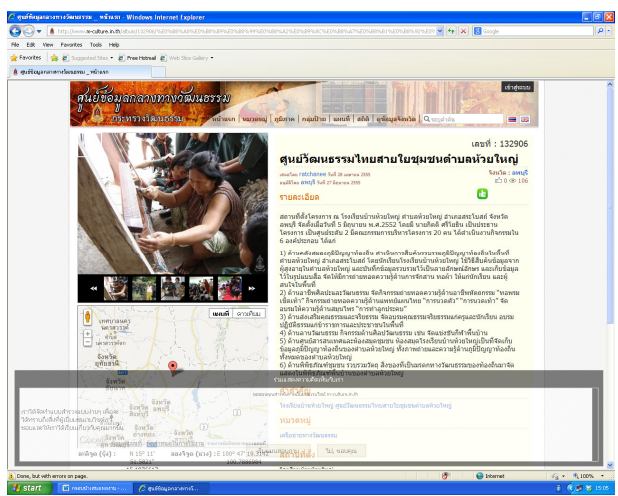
ศูนย์ข้อมูลกลางทางวัฒนธรรม _ หน้าแรก - Windows Internet Explorer

http://www.m-culture.in.th/

Google

File Edit View Favorites Tools Help

Favorites Suggested Sites Free Hotmail Web Slice Gallery

ศูนย์ข้อมูลกลางทางวัฒนธรรม _ หน้าแรก

ศูนย์ข้อมูลกลางทางวัฒนธรรม

กระทรวงวัฒนธรรม

เข้าสู่ระบบ

หน้าแรก หมวดหมู่ ภูมิภาค กลุ่มข้าม แผนที่ สถิติ ผู้ใช้ที่ใหม่

ค้นหาข้อมูล

เลขที่ : 132906

ศูนย์วัฒนธรรมไทยสายใยชุมชนตำบลห้วยใหญ่

เสนอโดย ratchanee วันที่ 28 เมษายน 2555
อนุมัติโดย ลพบุรี วันที่ 27 มิถุนายน 2555

จังหวัด : ลพบุรี
0 186

รายละเอียด

สถานที่ตั้งโครงการ ณ โรงเรียนบ้านห้วยใหญ่ ตำบลห้วยใหญ่ อำเภอสระโบสถ์ จังหวัดลพบุรี จัดตั้งเมื่อวันที่ 5 มิถุนายน พ.ศ.2552 โดยมี นายศักดิ์ ศรีไชยัน เป็นประธานโครงการ เป็นศูนย์รวมอีน 2 มีคณะกรรมการบริหารโครงการ 20 คน ได้ดำเนินงานกิจกรรมใน 6 องค์ประกอบ ได้แก่

1) ด้านการจัดฐานข้อมูลภูมิปัญญาท้องถิ่น ดำเนินการสืบค้นรวบรวมภูมิปัญญาท้องถิ่นในพื้นที่ตำบลห้วยใหญ่ อำเภอสระโบสถ์ โดยนักเรียนโรงเรียนบ้านห้วยใหญ่ ใช้วิธีสืบค้นข้อมูลจากผู้สูงอายุในตำบลห้วยใหญ่ และบันทึกข้อมูลรวบรวมไว้เป็นลายลักษณ์อักษร และเก็บข้อมูลไว้ในชุมชนแล้ว จัดให้มีการถ่ายทอดความรู้ด้านการจักสาน ทอผ้า ให้แก่นักเรียน และผู้สนใจในพื้นที่

2) ด้านการส่งเสริมอาชีพในชุมชน จัดกิจกรรมถ่ายทอดความรู้ด้านอาชีพหัตถกรรม "ทอผ้าพื้นเมือง" กิจกรรมถ่ายทอดความรู้ด้านหัตถกรรมไทย "การทอผ้า" "การจักสาน" จัดอบรมให้ความรู้ด้านสมุนไพร "การทำลูกประคบ"

3) ด้านส่งเสริมคุณธรรมและจริยธรรม จัดอบรมคุณธรรมจริยธรรมแก่ครูและนักเรียน อบรมปฏิบัติธรรมแก่ข้าราชการและประชาชนในพื้นที่

4) ด้านงานวัฒนธรรม กิจกรรมด้านศิลปวัฒนธรรม เช่น จัดแข่งขันกีฬาพื้นบ้าน

5) ด้านสนับสนุนการศึกษาและพัฒนาความรู้ จัดแหล่งการเรียนรู้ด้านภูมิปัญญาท้องถิ่น ข้อมูลภูมิปัญญาท้องถิ่นของตำบลห้วยใหญ่ ทั้งการถ่ายทอดความรู้ด้านภูมิปัญญาท้องถิ่นทั้งหมดของตำบลห้วยใหญ่

6) ด้านพิพิธภัณฑ์ รวบรวมวัตถุ สิ่งของที่เป็นมรดกทางวัฒนธรรมของท้องถิ่นมาจัดแสดง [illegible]

แผนที่ ดาวเทียม

ตำบล ห้วยใหญ่

จังหวัด ลพบุรี

รายละเอียด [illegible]

โรงเรียนบ้านห้วยใหญ่ ศูนย์วัฒนธรรมไทยสายใยชุมชนตำบลห้วยใหญ่

หมวดหมู่

เครือข่ายทางวัฒนธรรม

ละติจูด (ตรี) : N 15° 11'

ลองจิจูด (ยาว) : E 100° 47' 18.28"

Done, but with errors on page.

Internet

100%

start

15:06